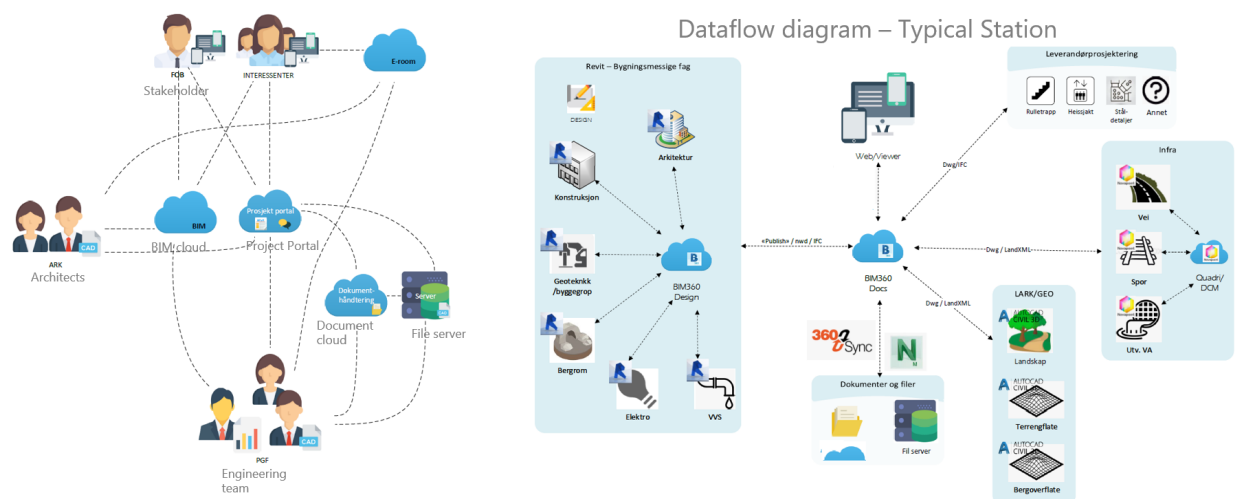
Dataflow diagram – Typical Station

FOB
INTERESSENTER
Stakeholder
E-room
ARK
CAD
Architects
BIM
BIM cloud
Prosjekt portal
Project Portal
Dokument-håndtering
Document cloud
Server
CAD
File server
PGF
CAD
Engineering team

Revit – Bygningsmessige fag
DESIGN
Arkitektur
Konstruksjon
Geoteknikk /byggegrop
BIM360 Design
Bergrom
Elektro
VVS

«Publish» / nwd / IFC
Web/Viewer
Dwg/IFC
BIM360 Docs
Dwg / LandXML
Dwg / LandXML

Leverandørprosjektering
Rulletrapp
Heissjakt
Stål-detaljer
Annet

Infra
Vei
Spor
Quadri/ DCM
Utv. VA

LARK/GEO
AUTOCAD CIVIL 3D
Landskap
AUTOCAD CIVIL 3D
Terrengflate
AUTOCAD CIVIL 3D
Bergoverflate

360 Sync
N
Dokumenter og filer
Fil server